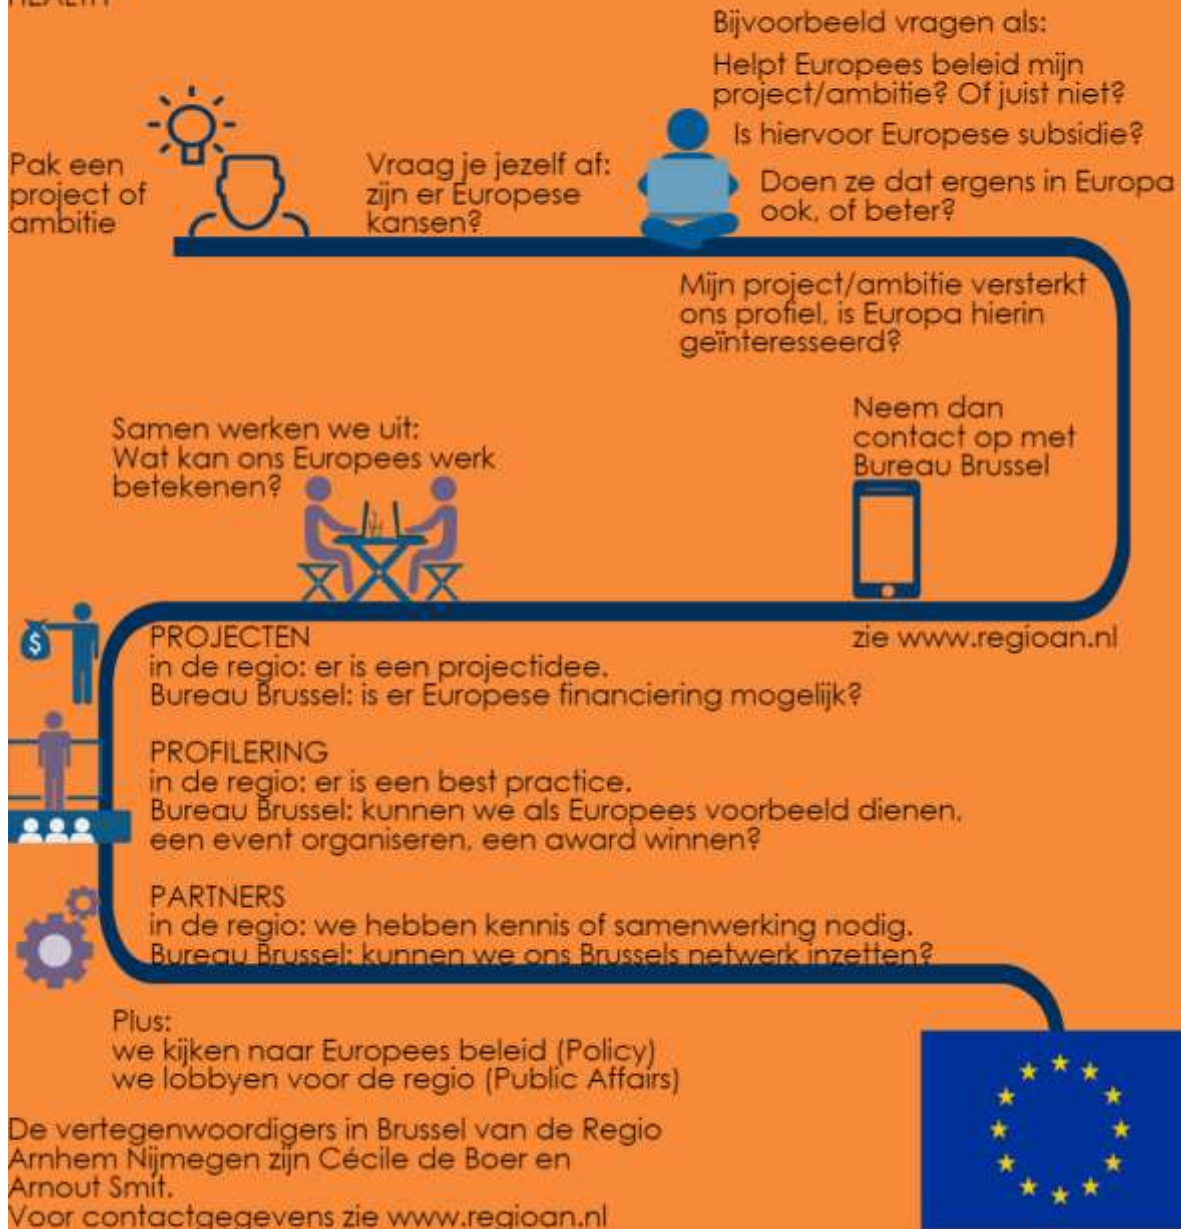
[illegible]

Bijvoorbeeld vragen als:

Helpt Europees beleid mijn project/ambitie? Of juist niet?

Is hiervoor Europese subsidie?

Doen ze dat ergens in Europa ook, of beter?

Pak een project of ambitie

Vraag je jezelf af: zijn er Europese kansen?

Mijn project/ambitie versterkt ons profiel, is Europa hierin geïnteresseerd?

Neem dan contact op met Bureau Brussel

Samen werken we uit: Wat kan ons Europees werk betekenen?

zie www.regioan.nl

PROJECTEN
in de regio: er is een projectidee.
Bureau Brussel: is er Europese financiering mogelijk?

PROFILERING
in de regio: er is een best practice.
Bureau Brussel: kunnen we als Europees voorbeeld dienen, een event organiseren, een award winnen?

PARTNERS
in de regio: we hebben kennis of samenwerking nodig.
Bureau Brussel: kunnen we ons Brussels netwerk inzetten?

Plus:
we kijken naar Europees beleid (Policy)
we lobbyen voor de regio (Public Affairs)

De vertegenwoordigers in Brussel van de Regio Arnhem Nijmegen zijn Cécile de Boer en Arnout Smit.
Voor contactgegevens zie www.regioan.nl